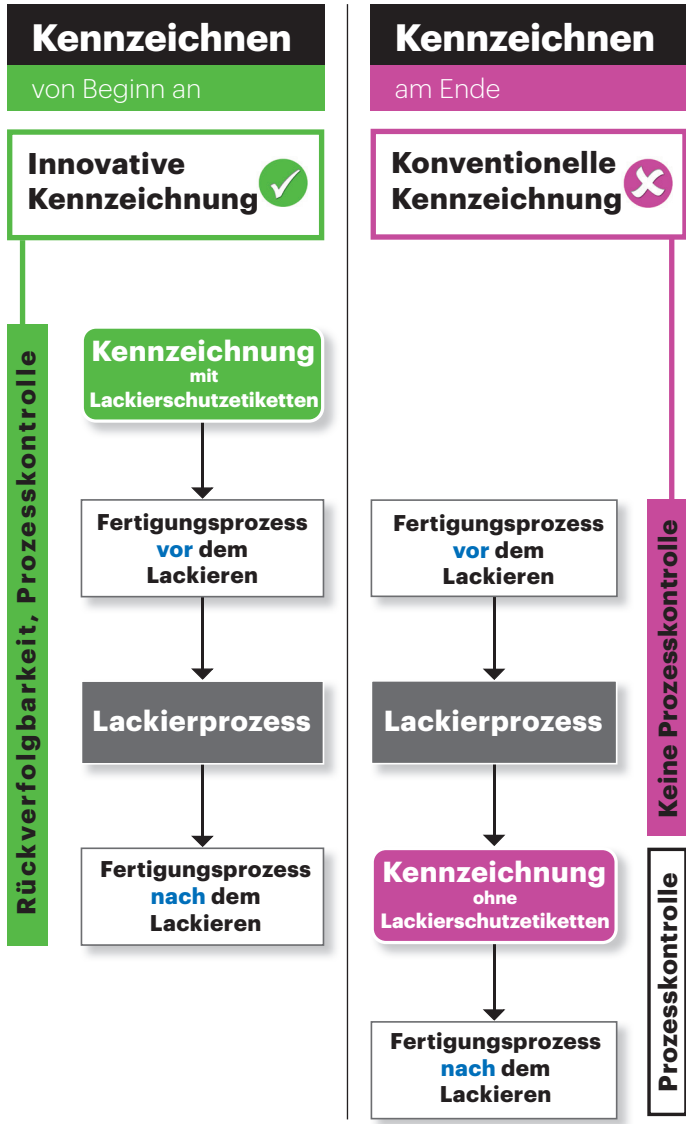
Kennzeichnen
von Beginn an

Innovative Kennzeichnung

Rückverfolgbarkeit, Prozesskontrolle

Kennzeichnung mit Lackierschutzetiketten

Fertigungsprozess vor dem Lackieren

Lackierprozess

Fertigungsprozess nach dem Lackieren

Kennzeichnen
am Ende

Konventionelle Kennzeichnung

Keine Prozesskontrolle

Fertigungsprozess vor dem Lackieren

Lackierprozess

Kennzeichnung ohne Lackierschutzetiketten

Prozesskontrolle

Fertigungsprozess nach dem Lackieren